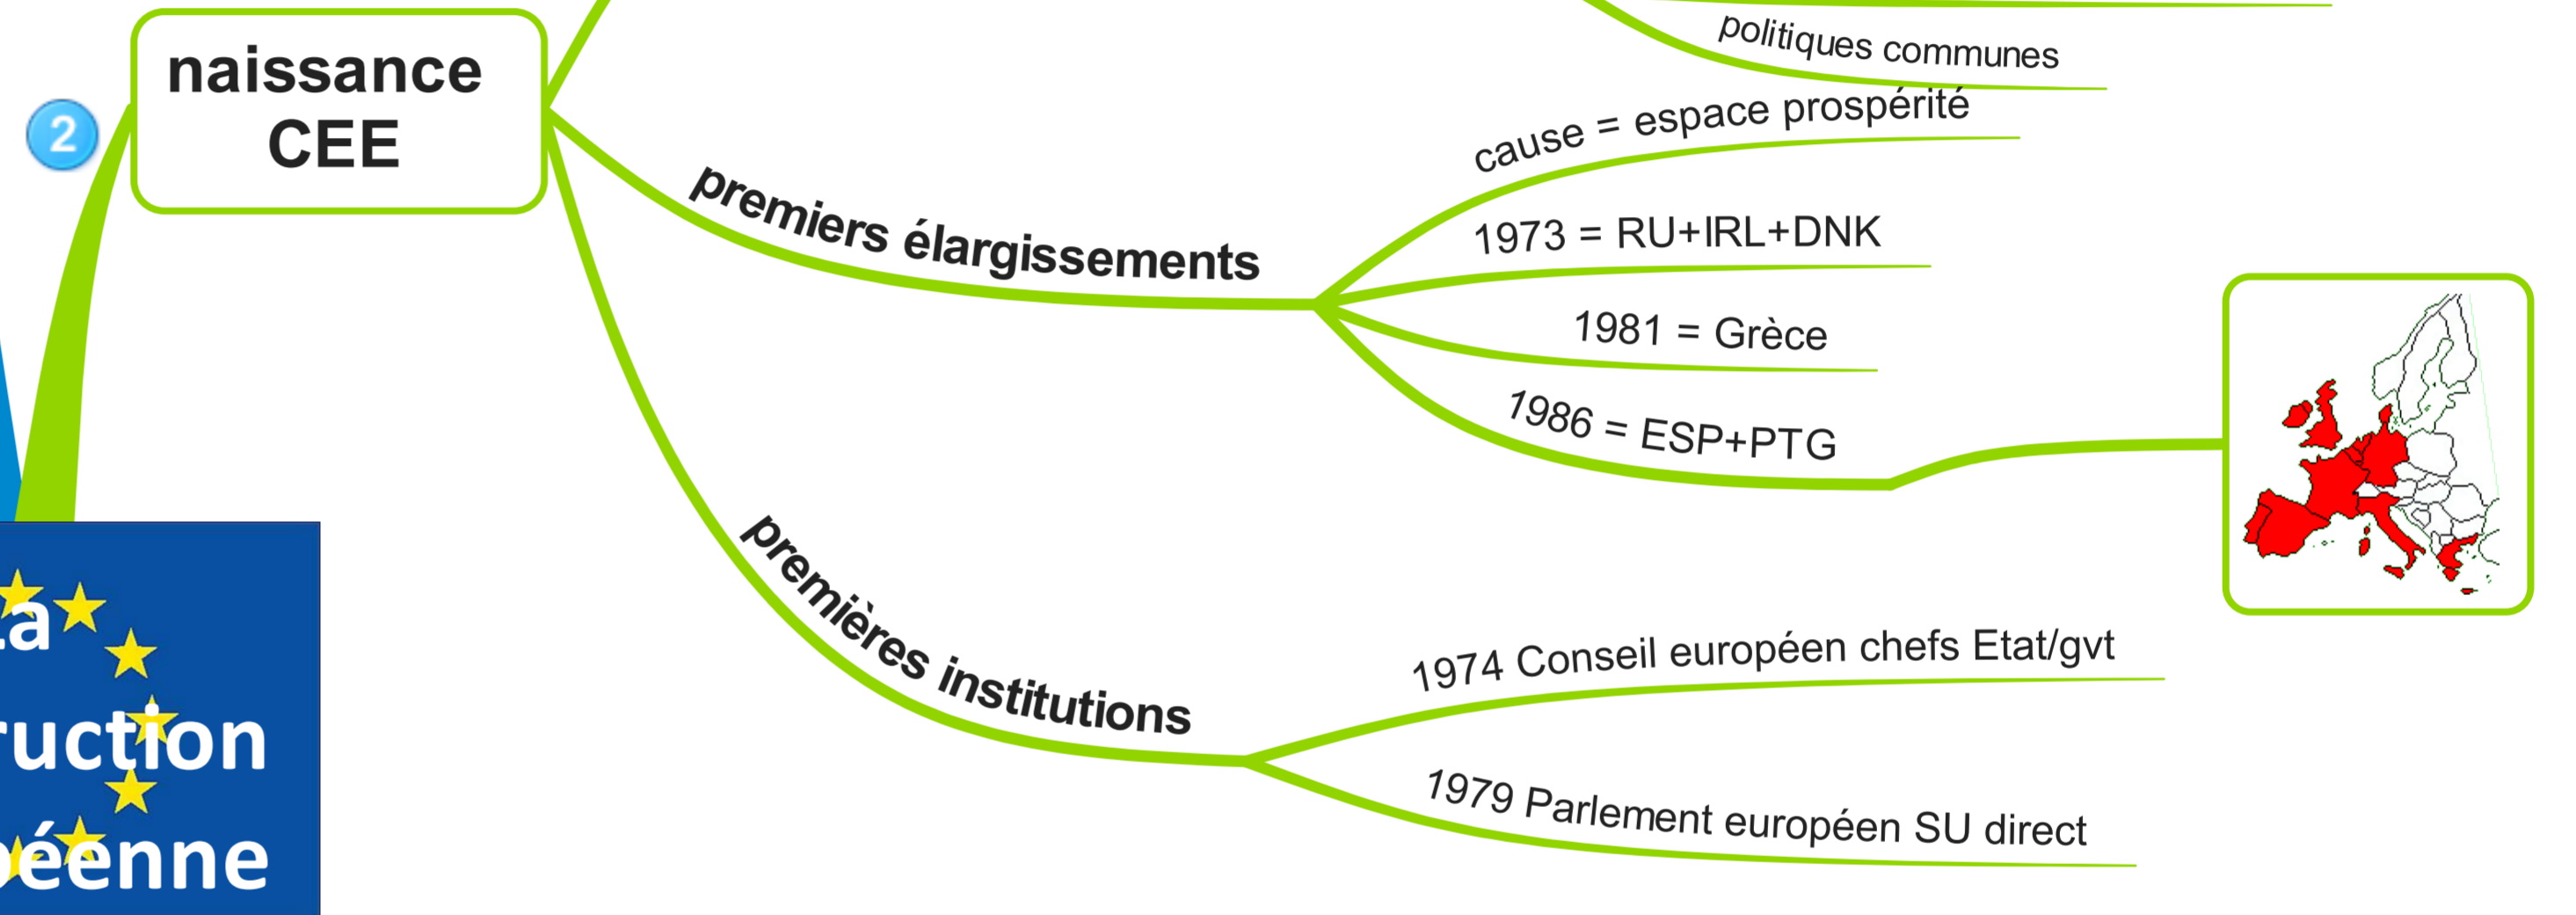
2

naissance CEE

politiques communes

premiers élargissements

cause = espace prospérité

1973 = RU+IRL+DNK

1981 = Grèce

1986 = ESP+PTG

premières institutions

1974 Conseil européen chefs Etat/gvt

1979 Parlement européen SU direct

La
ruction
péenne